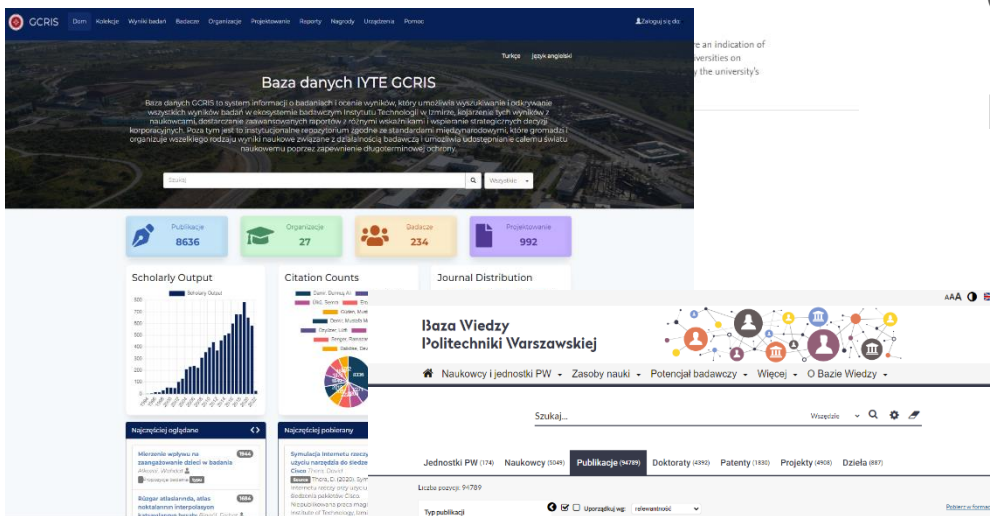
GCRIS Dom Kolekcje Wyniki badań Badacze Organizacje Projektowanie Raporty Nagrody Urządzenia Pomoc
Zaloguj się do

Turkçe Język angielski

Baza danych IYTE GCRIS

Baza danych GCRIS to system informacji o badaniach i ocenie wyników, który umożliwia wyszukiwanie i odkrywanie wszystkich wyników badań w ekosystemie badawczym Instytutu Technologii w Izmirze, kojarzenie tych wyników z naukowcami, dostarczanie zaawansowanych raportów z różnymi wskaźnikami i wspieranie strategicznych decyzji korporacyjnych. Poza tym jest to instytucjonalne repozytorium zgodne ze standardami międzynarodowymi, które gromadzi i organizuje wszelkiego rodzaju wyniki naukowe związane z działalnością badawczą i umożliwia udostępnianie całemu światu naukowemu poprzez zapewnienie długoterminowej ochrony.

Szukaj Wszystko

Publikacje 8636
Organizacje 27
Badacze 234
Projektowanie 992

Scholarly Output
Scholarly Output

Citation Counts

Journal Distribution

Najczęściej oglądane
Mierzenie wpływu na zaangażowanie dzieci w badania 1944
Różgar atlasiarnda, atlas noktalarının interpolasyon 1684

Najczęściej pobierany
Symulacja Internetu rzeczy użycia narzędzia do śledzenia Cisco
Thora, D. (2020). Symulacja internetu rzeczy przy użyciu Badania pakietów Cisco. Niepublikowana praca magisterska Institute of Technology, Izmir

re an indication of
iversities on
the university's

AAA

Baza Wiedzy
Politechniki Warszawskiej

Naukowcy i jednostki PW Zasoby nauki Potencjał badawczy Więcej O Bazie Wiedzy

Szukaj... Wszędzie

Jednostki PW (174) Naukowcy (5049) Publikacje (94789) Doktoraty (4392) Patenty (1830) Projekty (4908) Dzieła (887)

Liczba pozycji: 94789

Typ publikacji
Uporządkuj wg: relewantność
Pobierz w format